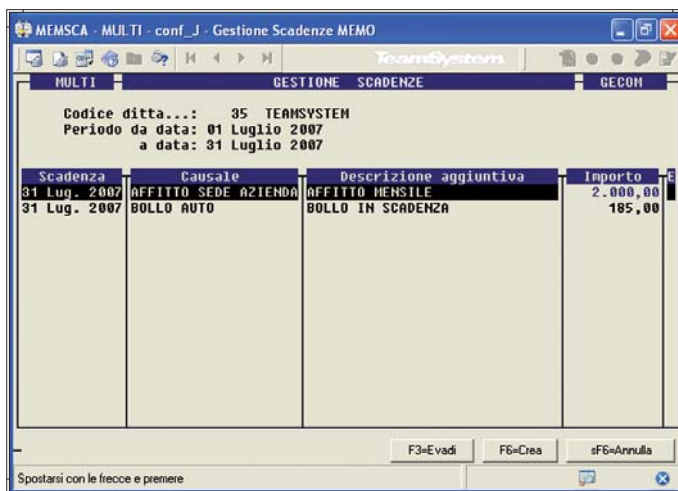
MEMSCA - MULTI - conf_J - Gestione Scadenze MEMO

TeamSystem

MULTI GESTIONE SCADENZE GECOM

Codice ditta...: 35 TEAMSYSTEM
Periodo da data: 01 Luglio 2007
a data: 31 Luglio 2007

| Scadenza | Causale | Descrizione aggiuntiva | Importo |
|---|---|---|---|
| 31 Lug. 2007 | AFFITTO SEDE AZIENDA | AFFITTO MENSILE | 2.000,00 |
| 31 Lug. 2007 | BOLLO AUTO | BOLLO IN SCADENZA | 185,00 |

F3=Evadi F6=Crea sF6=Annulla

Spostarsi con le frecce e premere